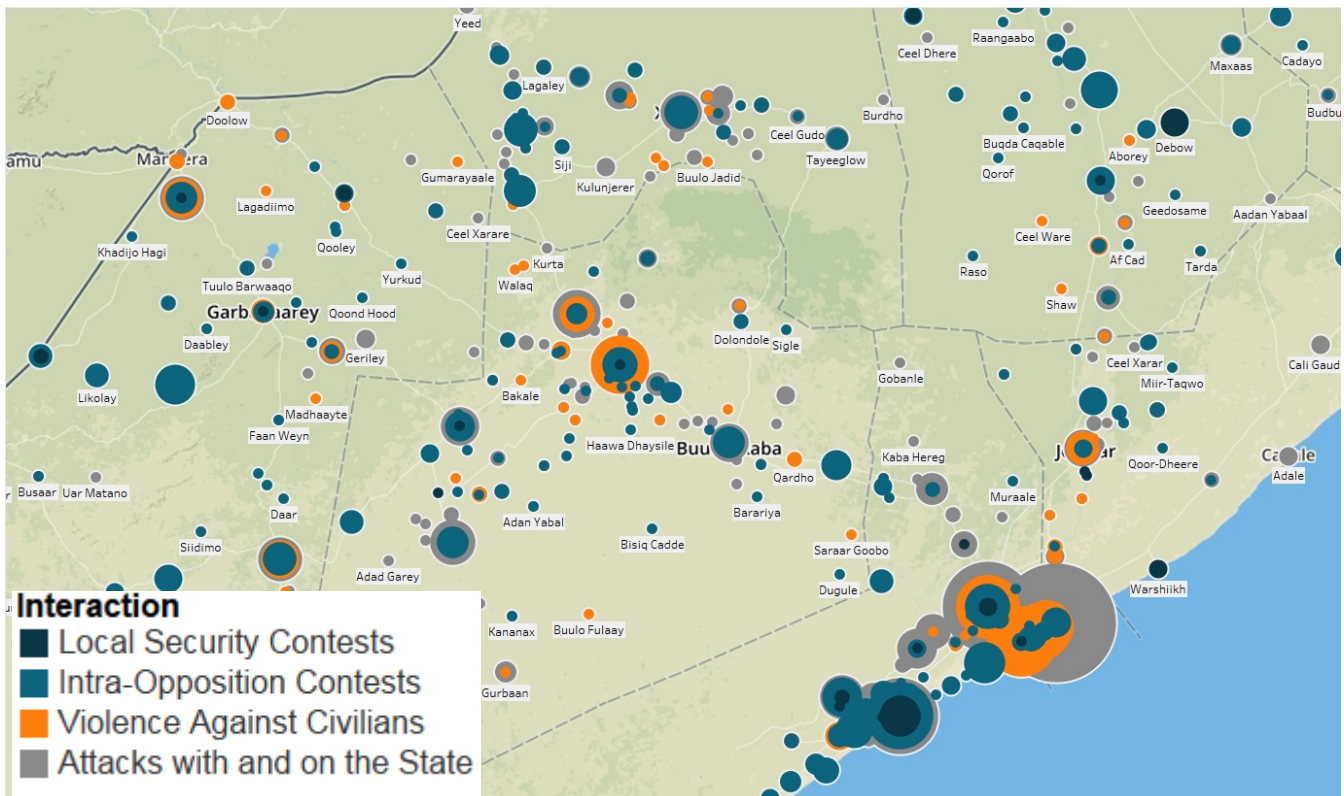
Yeed
Ceel Dhere
Raangaabo
Maxaas
Cadayo
Lagaley
Doolow
Burdho
Budbu
Ceel Gudo
amu
Mar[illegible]era
Siji
Buqda Caqable
Aborey
Debow
Gumarayaale
Kulunjerer
Buulo Jadid
Tayeeglow
Qorof
Lagadiimo
Geedosame
Aadan Yabaal
Ceel Xarare
Qooley
Ceel Ware
Khadijo Hagi
Af Cad
Tarda
Kurta
Raso
Yurkud
Walaq
Shaw
Tuulo Barwaaqo
Garb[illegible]arey
Qoond Hood
Dolondole
Sigle
Daabley
Geriley
Ceel Xarar
Cali Gaud
Gobanle
Miir-Taqwo
Likolay
Bakale
Madhaayte
Faan Weyn
Haawa Dhaysile
Buu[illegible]aba
Kaba Hereg
J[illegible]ar
Qoor-Dheere
Qardho
Ca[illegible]le
Busaar
Uar Matano
Adale
Muraale
Barariya
Daar
Adan Yabal
Siidimo
Bisiq Cadde
Saraar Goobo
Adad Garey
Dugule
Warshiikh
Kananax
Buulo Fulaay
Gurbaan
Interaction
Local Security Contests
Intra-Opposition Contests
Violence Against Civilians
Attacks with and on the State